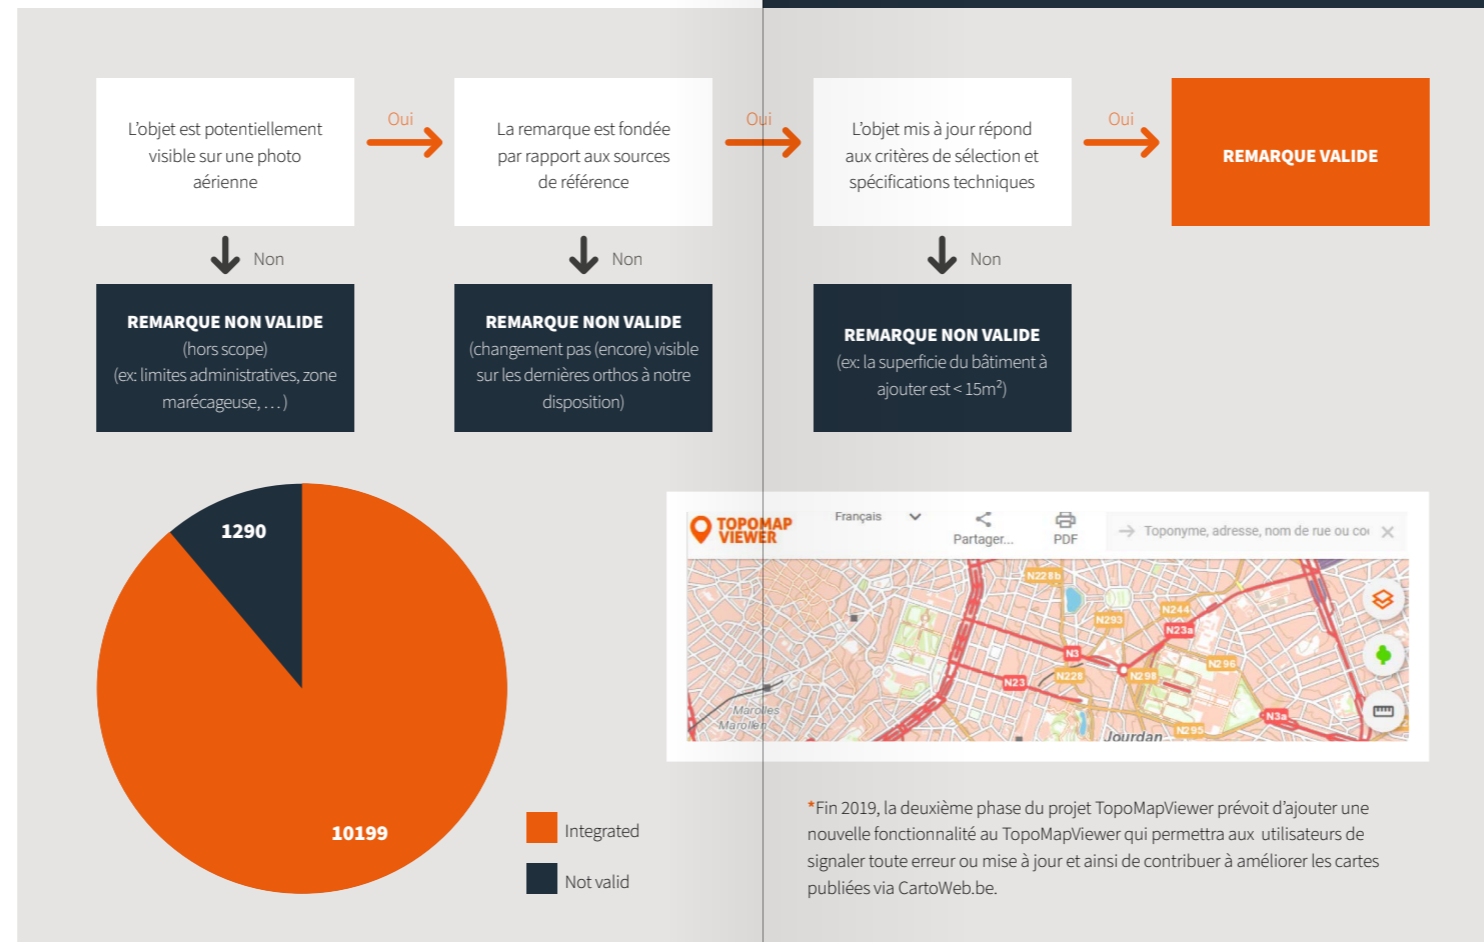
L'objet est potentiellement visible sur une photo aérienne

Oui

La remarque est fondée par rapport aux sources de référence

Oui

L'objet mis à jour répond aux critères de sélection et spécifications techniques

Oui

REMARQUE VALIDE

Non

Non

Non

REMARQUE NON VALIDE
(hors scope)
(ex: limites administratives, zone marécageuse, ...)

REMARQUE NON VALIDE
(changement pas (encore) visible sur les dernières orthos à notre disposition)

REMARQUE NON VALIDE
(ex: la superficie du bâtiment à ajouter est < $15m^2$)

1290

10199

Integrated

Not valid

TOPOMAP VIEWER

Français

Partager...

PDF

Toponyme, adresse, nom de rue ou co

N228b N293 N244 N23a N3 N296 N228 N23 N298 N3a N295 Marolles Marollen Jourdan

*Fin 2019, la deuxième phase du projet TopoMapViewer prévoit d'ajouter une nouvelle fonctionnalité au TopoMapViewer qui permettra aux utilisateurs de signaler toute erreur ou mise à jour et ainsi de contribuer à améliorer les cartes publiées via CartoWeb.be.